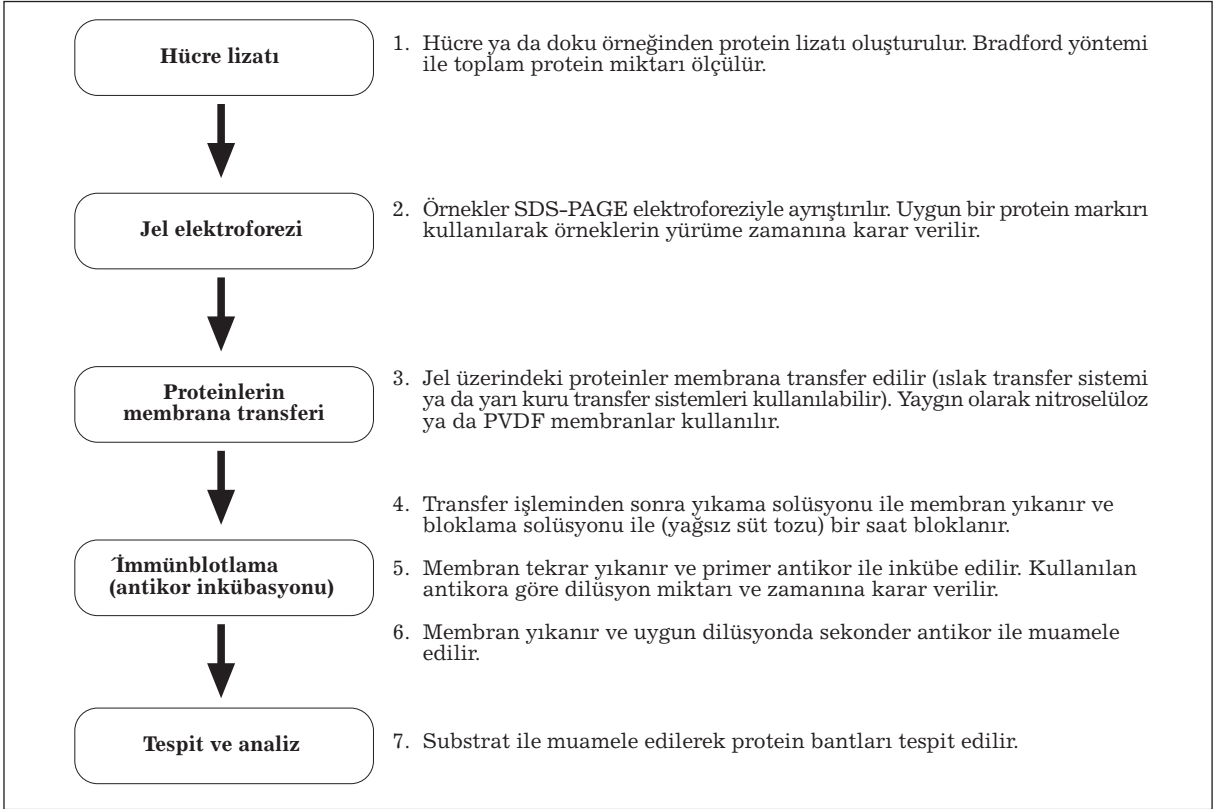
Hücre lizatı

1. Hücre ya da doku örneğinden protein lizatı oluşturulur. Bradford yöntemi ile toplam protein miktarı ölçülür.

Jel elektroforezi

2. Örnekler SDS-PAGE elektroforeziyle ayrıştırılır. Uygun bir protein markırı kullanılarak örneklerin yürüme zamanına karar verilir.

Proteinlerin membrana transferi

3. Jel üzerindeki proteinler membrana transfer edilir (ıslak transfer sistemi ya da yarı kuru transfer sistemleri kullanılabilir). Yaygın olarak nitroselüloz ya da PVDF membranlar kullanılır.

4. Transfer işleminden sonra yıkama solüsyonu ile membran yıkanır ve bloklama solüsyonu ile (yağsız süt tozu) bir saat bloklanır.

İmmünblotlama (antikor inkübasyonu)

5. Membran tekrar yıkanır ve primer antikor ile inkübe edilir. Kullanılan antikora göre dilüsyon miktarı ve zamanına karar verilir.

6. Membran yıkanır ve uygun dilüsyonda sekonder antikor ile muamele edilir.

Tespit ve analiz

7. Substrat ile muamele edilerek protein bantları tespit edilir.